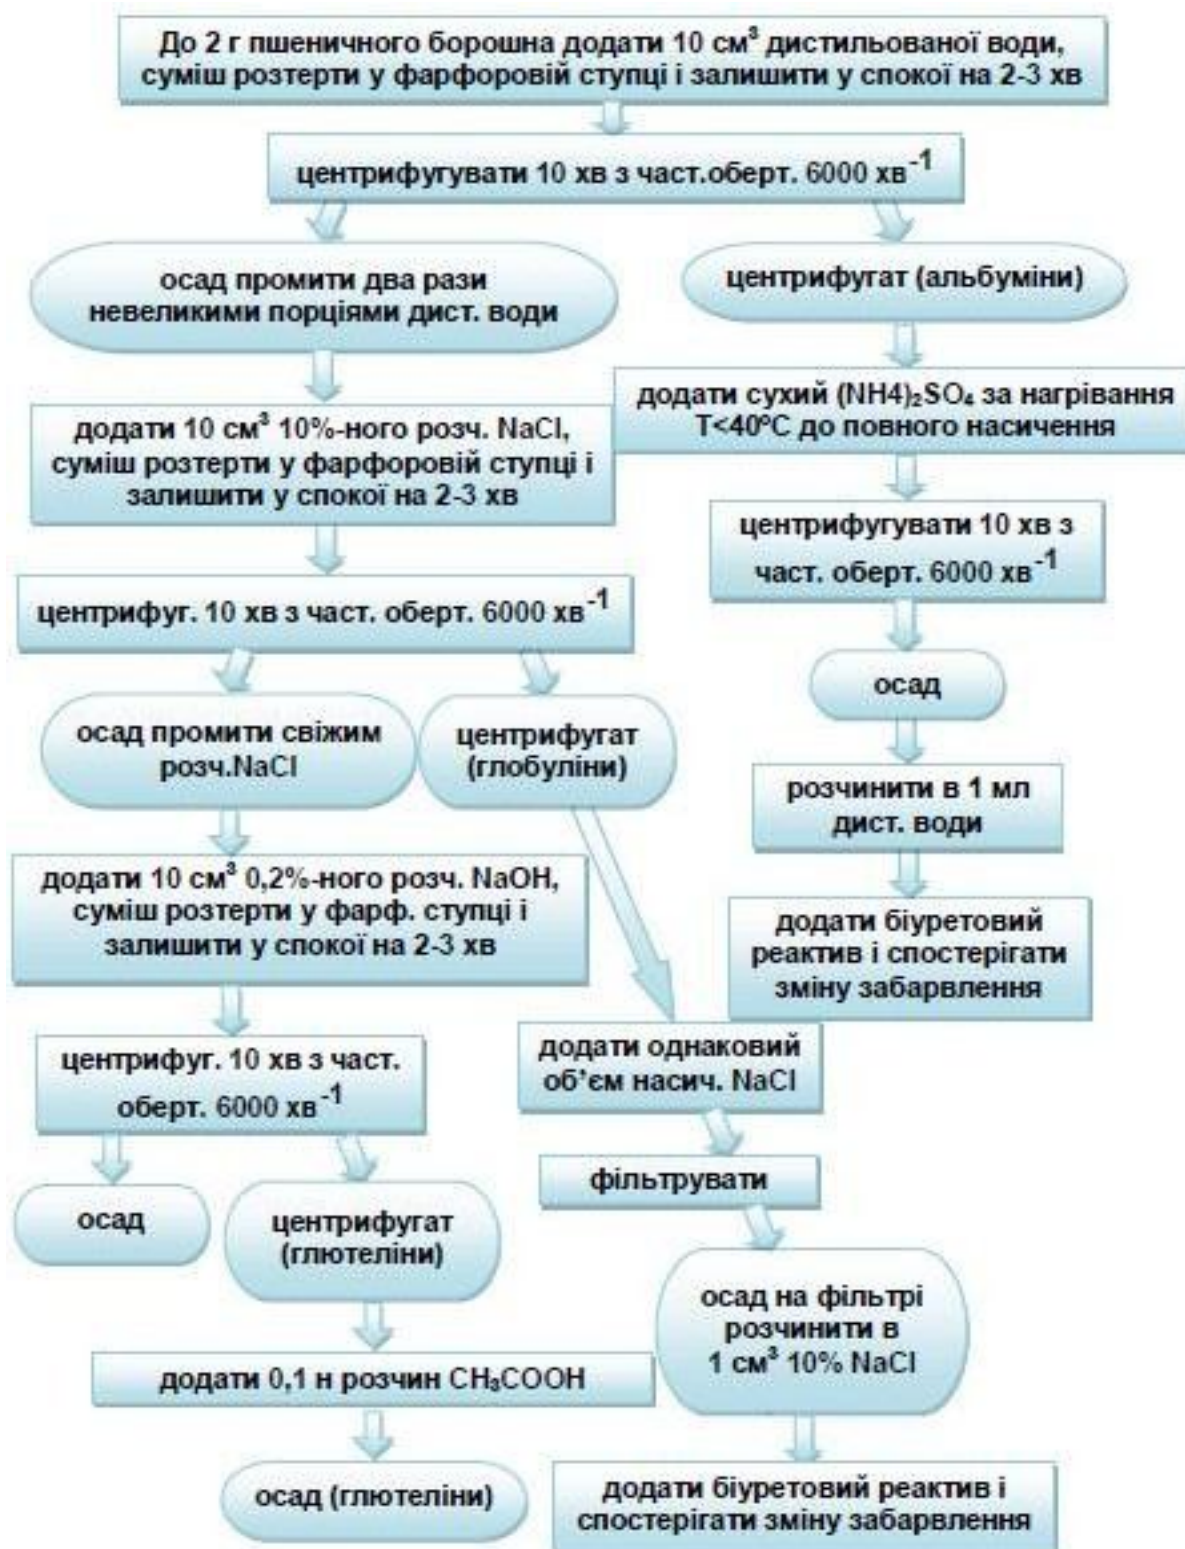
До 2 г пшеничного борошна додати 10 см³ дистильованої води, суміш розтерти у фарфоровій ступці і залишити у спокої на 2-3 хв

центрифугувати 10 хв з част.оберт. 6000 хв$^{-1}$

осад промити два рази невеликими порціями дист. води

центрифугат (альбуміни)

додати сухий $(NH4)_2SO_4$ за нагрівання T<40°C до повного насичення

додати 10 см³ 10%-ного розч. NaCl, суміш розтерти у фарфоровій ступці і залишити у спокої на 2-3 хв

центрифугувати 10 хв з част. оберт. 6000 хв$^{-1}$

центрифуг. 10 хв з част. оберт. 6000 хв$^{-1}$

осад

осад промити свіжим розч.NaCl

центрифугат (глобуліни)

розчинити в 1 мл дист. води

додати 10 см³ 0,2%-ного розч. NaOH, суміш розтерти у фарф. ступці і залишити у спокої на 2-3 хв

додати біуретовий реактив і спостерігати зміну забарвлення

центрифуг. 10 хв з част. оберт. 6000 хв$^{-1}$

додати однаковий об'єм насич. NaCl

фільтрувати

осад

центрифугат (глютеліни)

осад на фільтрі розчинити в 1 см³ 10% NaCl

додати 0,1 н розчин $CH_3COOH$

осад (глютеліни)

додати біуретовий реактив і спостерігати зміну забарвлення